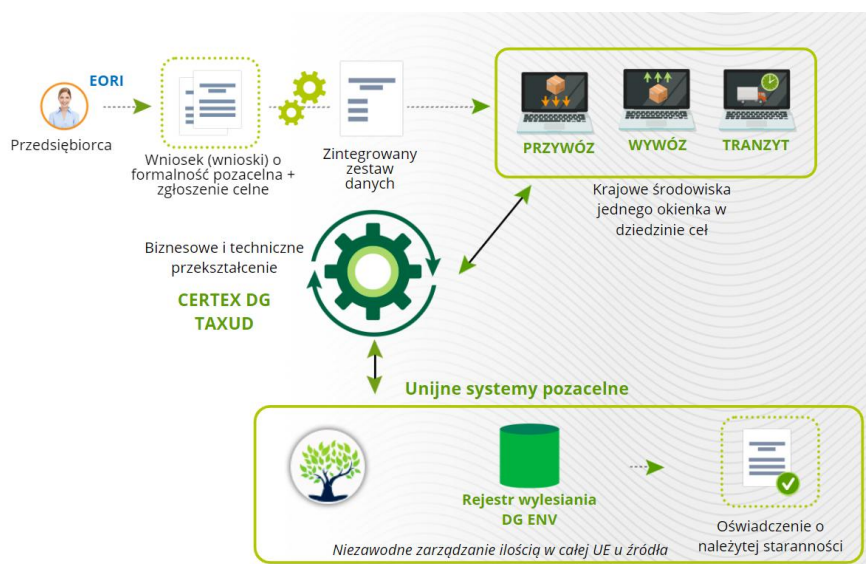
EORI

Przedsiębiorca

Wniosek (wnioski) o formalność pozacelna + zgłoszenie celne

Zintegrowany zestaw danych

PRZYWÓZ

WYWÓZ

TRANZYT

Krajowe środowiska jednego okienka w dziedzinie ceł

Biznesowe i techniczne przekształcenie

CERTEX DG TAXUD

Unijne systemy pozacelne

Rejestr wylesiania DG ENV

Oświadczenie o należytej staranności

Niezawodne zarządzanie ilością w całej UE u źródła